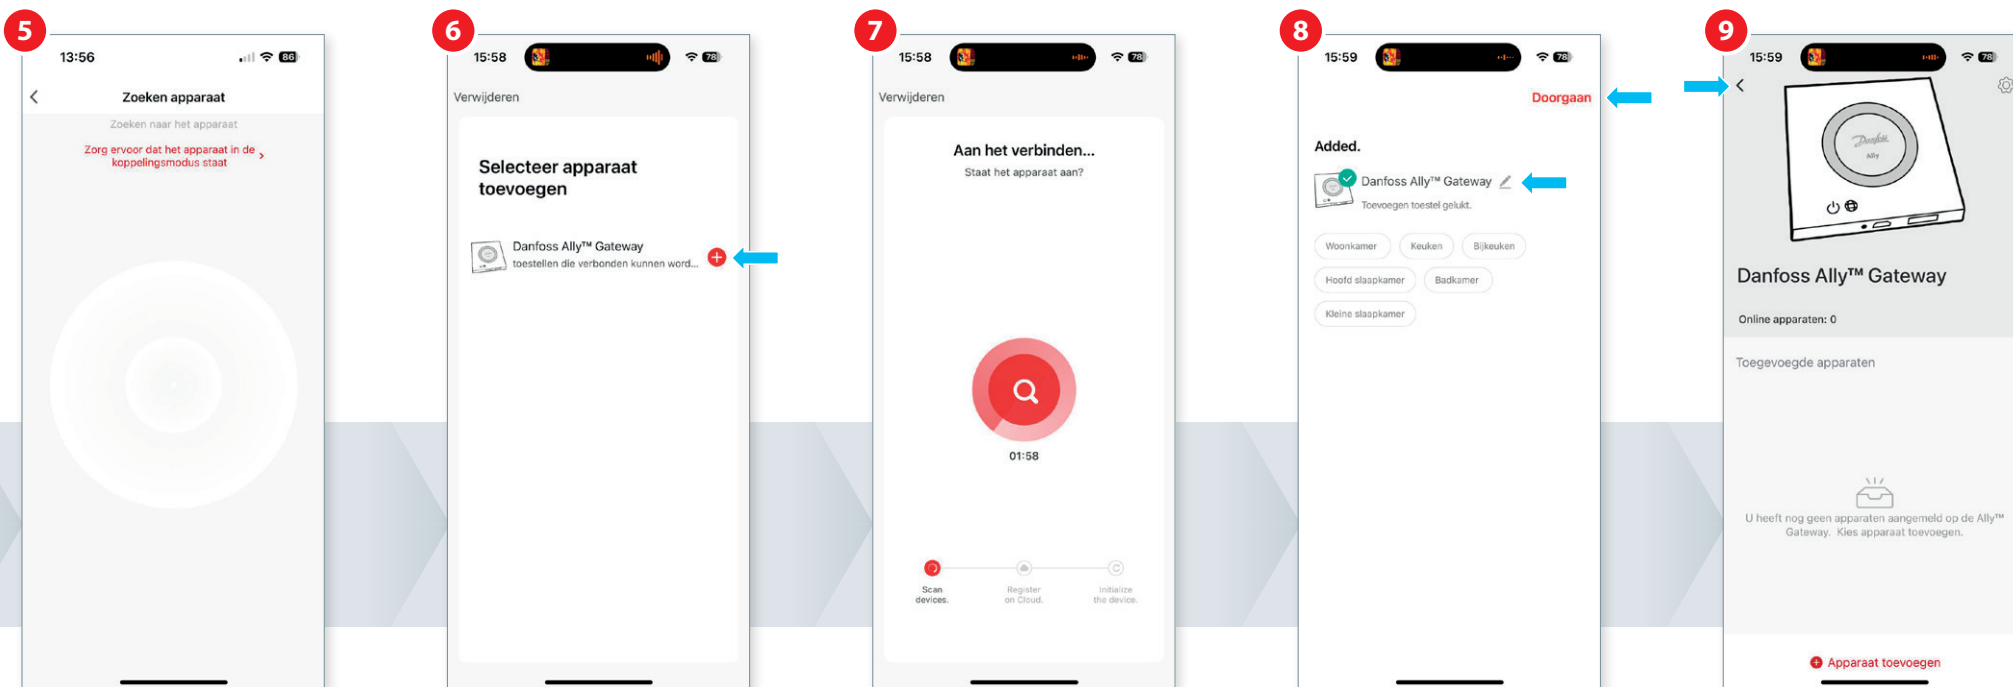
5

13:56

86

Zoeken apparaat

Zoeken naar het apparaat

Zorg ervoor dat het apparaat in de koppelingsmodus staat

6

15:58

78

Verwijderen

Selecteer apparaat toevoegen

Danfoss Ally™ Gateway
toestellen die verbonden kunnen word...

7

15:58

78

Verwijderen

Aan het verbinden...

Staat het apparaat aan?

01:58

Scan devices.

Register on Cloud.

Initialize the device.

8

15:59

78

Doorgaan

Added.

Danfoss Ally™ Gateway

Toevoegen toestel gelukt.

Woonkamer

Keuken

Bijkeuken

Hoofd slaapkamer

Badkamer

Kleine slaapkamer

9

15:59

78

Danfoss

Ally

Danfoss Ally™ Gateway

Online apparaten: 0

Toegevoegde apparaten

U heeft nog geen apparaten aangemeld op de Ally™ Gateway. Kies apparaat toevoegen.

Apparaat toevoegen